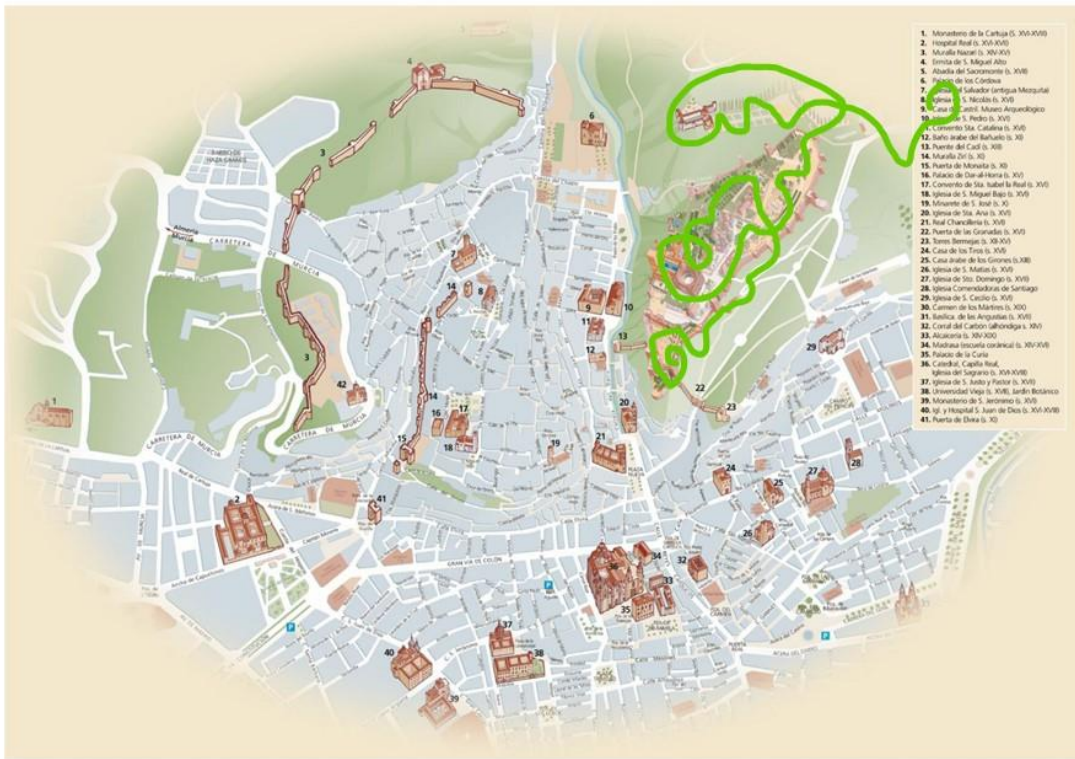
1. Monasterio de la Cartuja (S. XVI-XVIII)
2. Hospital Real (s. XVI-XVII)
3. Muralla Nazarí (s. XIV-XV)
4. Ermita de S. Miguel Alto
5. Abadía del Sacromonte (s. XVII)
6. Palacio de los Córdova
7. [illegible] del Salvador (antigua Mezquita)
8. Iglesia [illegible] S. Nicolás (s. XVI)
9. Casa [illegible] Castril. Museo Arqueológico
10. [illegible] de S. Pedro (s. XVI)
11. Convento Sta. Catalina (s. XVI)
12. Baño árabe del Bañuelo (s. XI)
13. Puente del Cadí (s. XII)
14. Muralla Zirí (s. XI)
15. Puerta de Monaita (s. XI)
16. Palacio de Dar-al-Horra (s. XV)
17. Convento de Sta. Isabel la Real (s. XVI)
18. Iglesia de S. Miguel Bajo (s. XVI)
19. Minarete de S. José (s. X)
20. Iglesia de Sta. Ana (s. XVI)
21. Real Chancillería (s. XVI)
22. Puerta de las Granadas (s. XVI)
23. Torres Bermejas (s. XII-XV)
24. Casa de los Tiros (s. XVI)
25. Casa árabe de los Girones (s.XIII)
26. Iglesia de S. Matías (s. XVI)
27. Iglesia de Sto. Domingo (s. XVI)
28. Iglesia Comendadoras de Santiago
29. Iglesia de S. Cecilio (s. XVI)
30. Carmen de los Mártires (s. XIX)
31. Basílica de las Angustias (s. XVII)
32. Corral del Carbón (alhóndiga s. XIV)
33. Alcaicería (s. XIV-XIX)
34. Madrasa (escuela coránica) (s. XIV-XVII)
35. Palacio de la Curia
36. Catedral, Capilla Real, Iglesia del Sagrario (s. XVI-XVIII)
37. Iglesia de S. Justo y Pastor (s. XVI)
38. Universidad Vieja (s. XVII), Jardín Botánico
39. Monasterio de S. Jerónimo (s. XVI)
40. Igl. y Hospital S. Juan de Dios (s. XVI-XVIII)
41. Puerta de Elvira (s. XI)

BARRIO DE HAZA GRANDE
Almería Murcia
CARRETERA DE MURCIA
CARRETERA DE MURCIA
CARRETERA DE MURCIA
GRAN VÍA DE COLÓN
PLAZA NUEVA
P
P
1 2 3 4 5 6 7 8 10 11 12 13 14 15 16 17 18 19 20 21 22 23 24 25 26 27 28 29 32 33 34 35 36 37 38 39 40 41 42